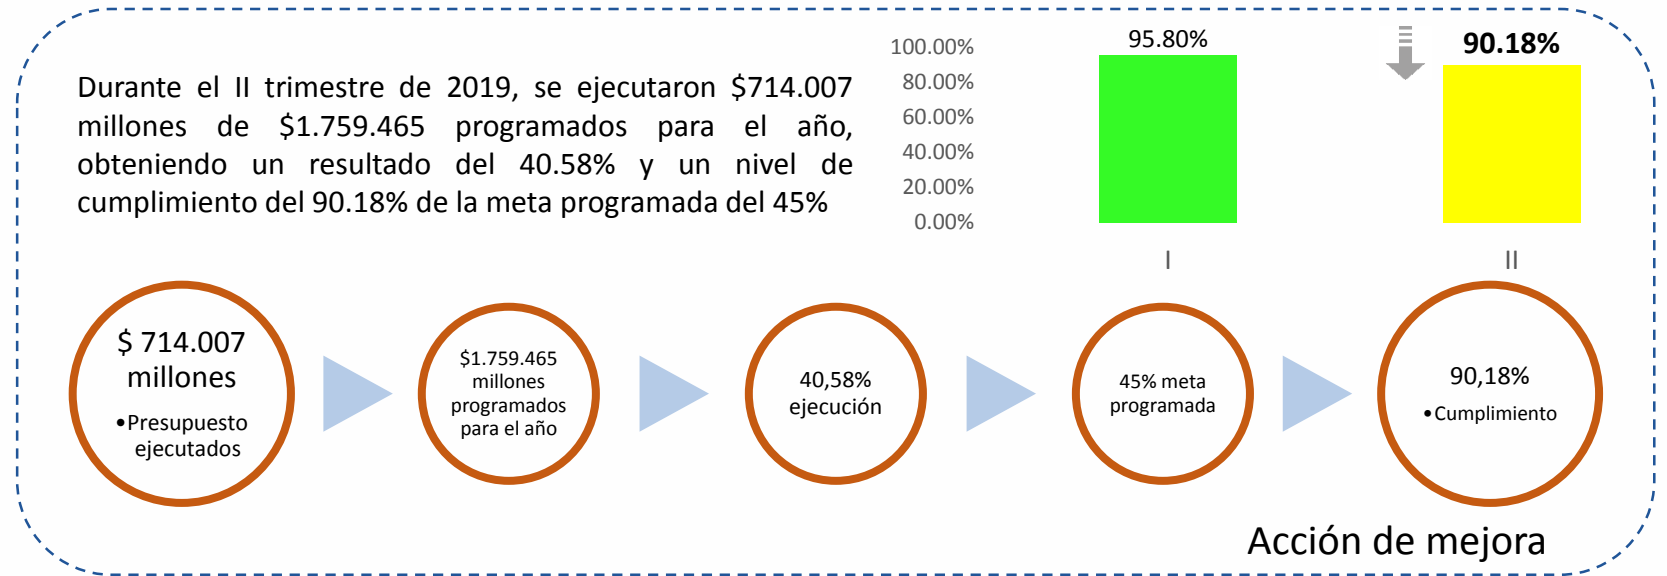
Durante el II trimestre de 2019, se ejecutaron $714.007 millones de $1.759.465 programados para el año, obteniendo un resultado del 40.58% y un nivel de cumplimiento del 90.18% de la meta programada del 45%

100.00%
80.00%
60.00%
40.00%
20.00%
0.00%

95.80%
90.18%

I
II

$ 714.007 millones
•Presupuesto ejecutados

$1.759.465 millones programados para el año

40,58% ejecución

45% meta programada

90,18%
•Cumplimiento

Acción de mejora